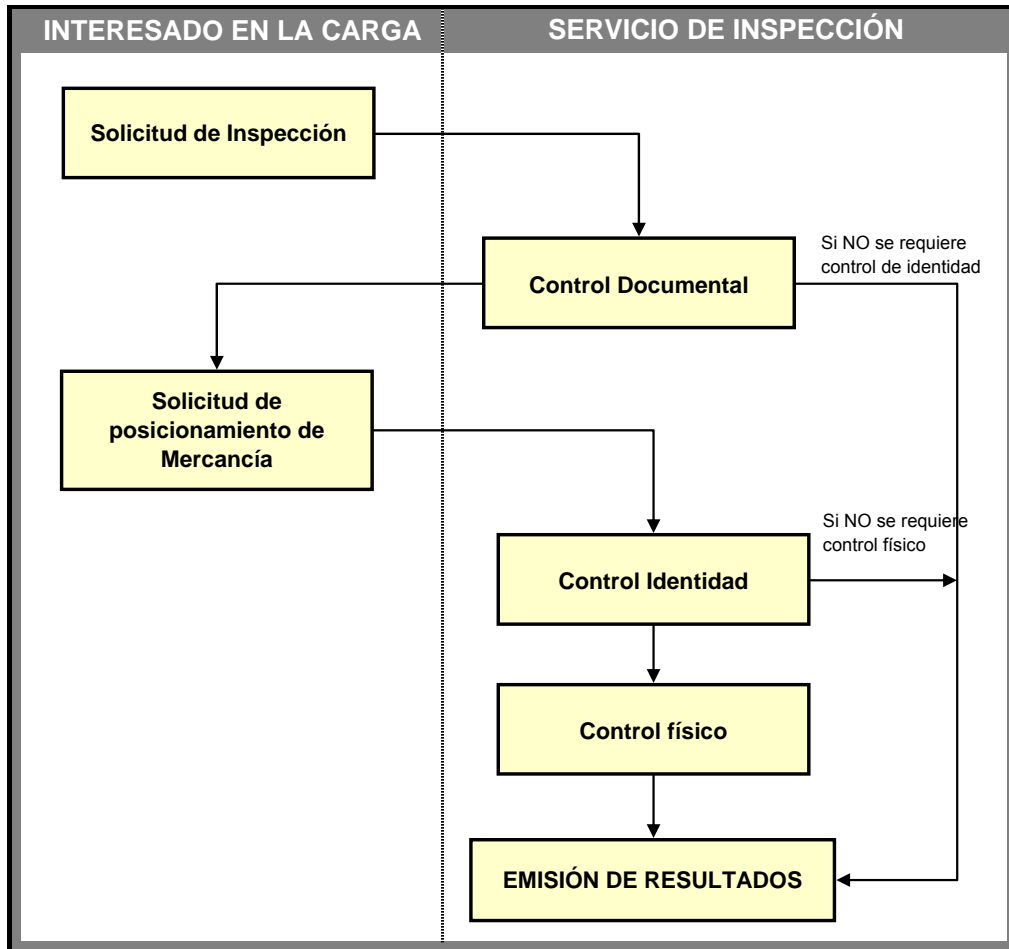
INTERESADO EN LA CARGA

SERVICIO DE INSPECCIÓN

Solicitud de Inspección

Control Documental

Si NO se requiere control de identidad

Solicitud de posicionamiento de Mercancía

Si NO se requiere control físico

Control Identidad

Control físico

EMISIÓN DE RESULTADOS